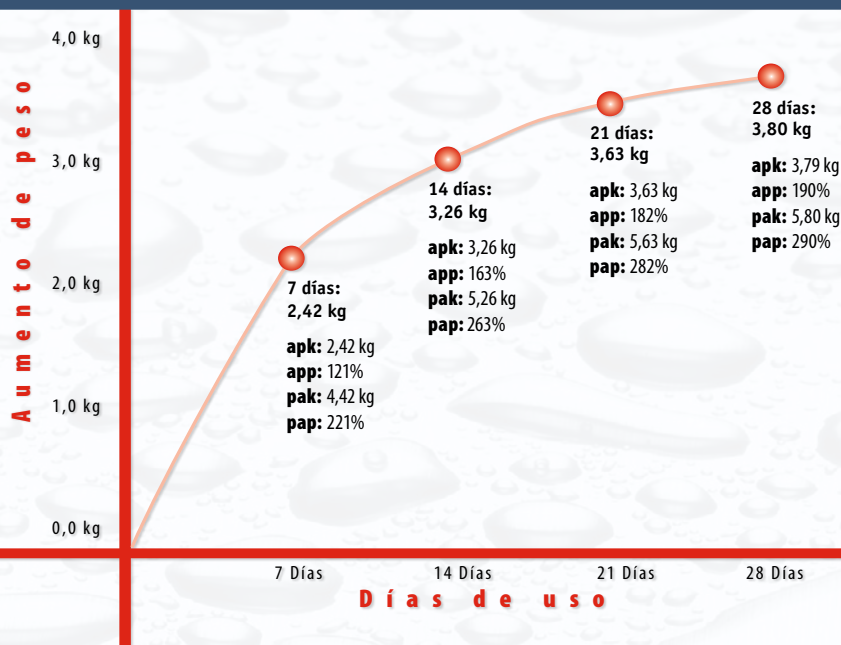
Aumento de peso

4,0 kg
3,0 kg
2,0 kg
1,0 kg
0,0 kg

7 días:
2,42 kg

apk: 2,42 kg
app: 121%
pak: 4,42 kg
pap: 221%

14 días:
3,26 kg

apk: 3,26 kg
app: 163%
pak: 5,26 kg
pap: 263%

21 días:
3,63 kg

apk: 3,63 kg
app: 182%
pak: 5,63 kg
pap: 282%

28 días:
3,80 kg

apk: 3,79 kg
app: 190%
pak: 5,80 kg
pap: 290%

7 Días
14 Días
21 Días
28 Días

Días de uso